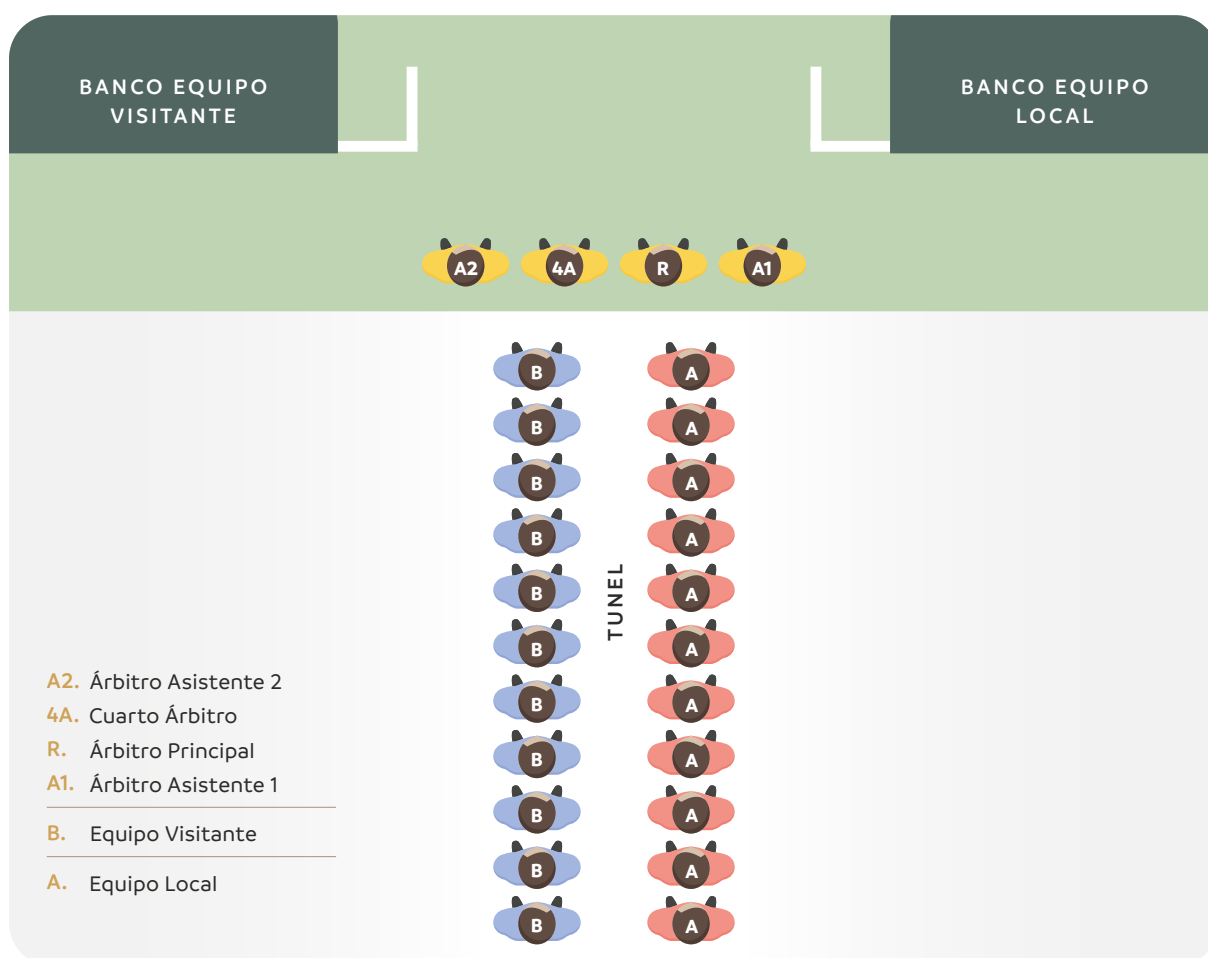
BANCO EQUIPO VISITANTE

BANCO EQUIPO LOCAL

A2 4A R A1

B A
B A
B A
B A
B A
B A
B A
B A
B A
B A
B A

TUNEL

A2. Árbitro Asistente 2
4A. Cuarto Árbitro
R. Árbitro Principal
A1. Árbitro Asistente 1
B. Equipo Visitante
A. Equipo Local